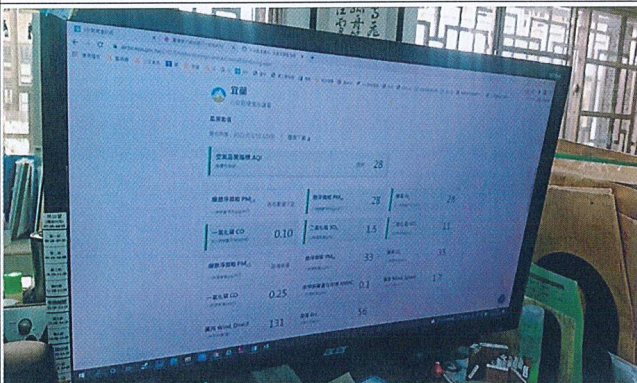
宜蘭

監測數值

空氣品質指標 AQI

28

細懸浮微粒 $PM_{2.5}$

懸浮微粒 $PM_{10}$

28

臭氧 $O_3$

28

一氧化碳 CO

0.10

二氧化硫 $SO_2$

1.5

二氧化氮 $NO_2$

11

細懸浮微粒 $PM_{2.5}$

33

15

一氧化碳 CO

0.25

0.1

1.7

風向 Wind Direct

131

56